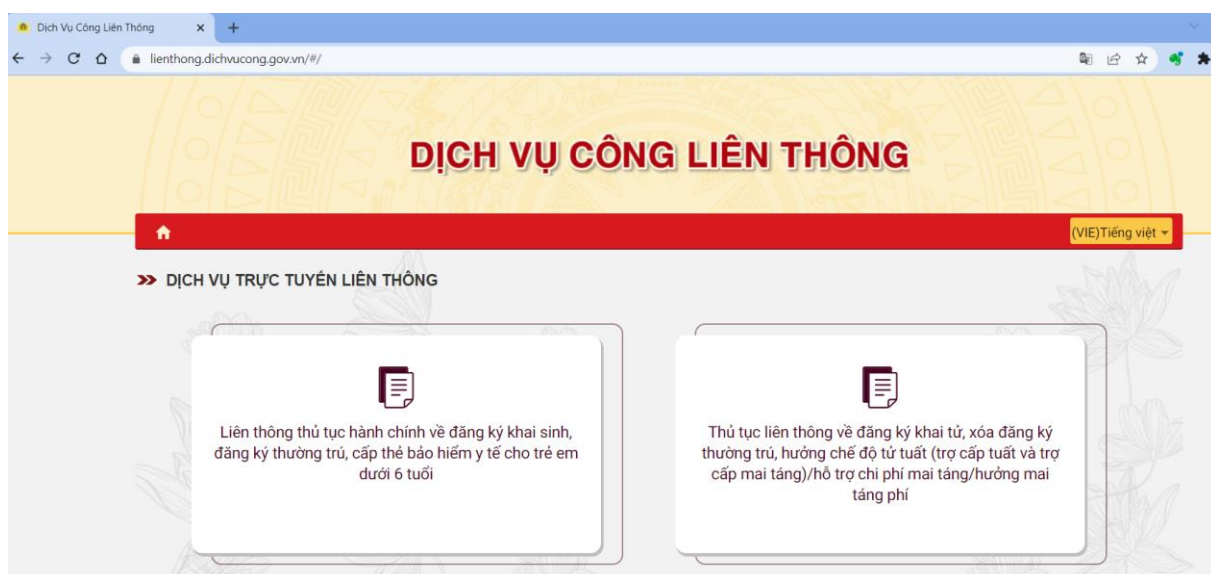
Dịch Vụ Công Liên Thông

lienthong.dichvucong.gov.vn/#/

DỊCH VỤ CÔNG LIÊN THÔNG

(VIE)Tiếng việt

DỊCH VỤ TRỰC TUYẾN LIÊN THÔNG

Liên thông thủ tục hành chính về đăng ký khai sinh, đăng ký thường trú, cấp thẻ bảo hiểm y tế cho trẻ em dưới 6 tuổi

Thủ tục liên thông về đăng ký khai tử, xóa đăng ký thường trú, hưởng chế độ tử tuất (trợ cấp tuất và trợ cấp mai táng)/hỗ trợ chi phí mai táng/hưởng mai táng phí